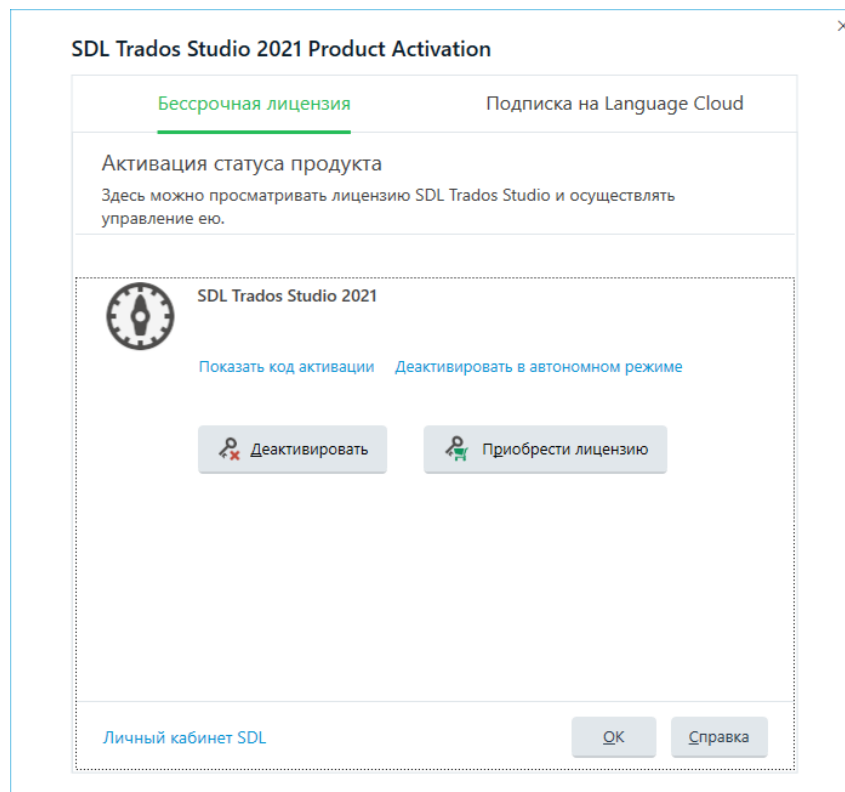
×

SDL Trados Studio 2021 Product Activation

Бессрочная лицензия

Подписка на Language Cloud

Активация статуса продукта

Здесь можно просматривать лицензию SDL Trados Studio и осуществлять управление ею.

SDL Trados Studio 2021

Показать код активации

Деактивировать в автономном режиме

Деактивировать

Приобрести лицензию

Личный кабинет SDL

OK

Справка